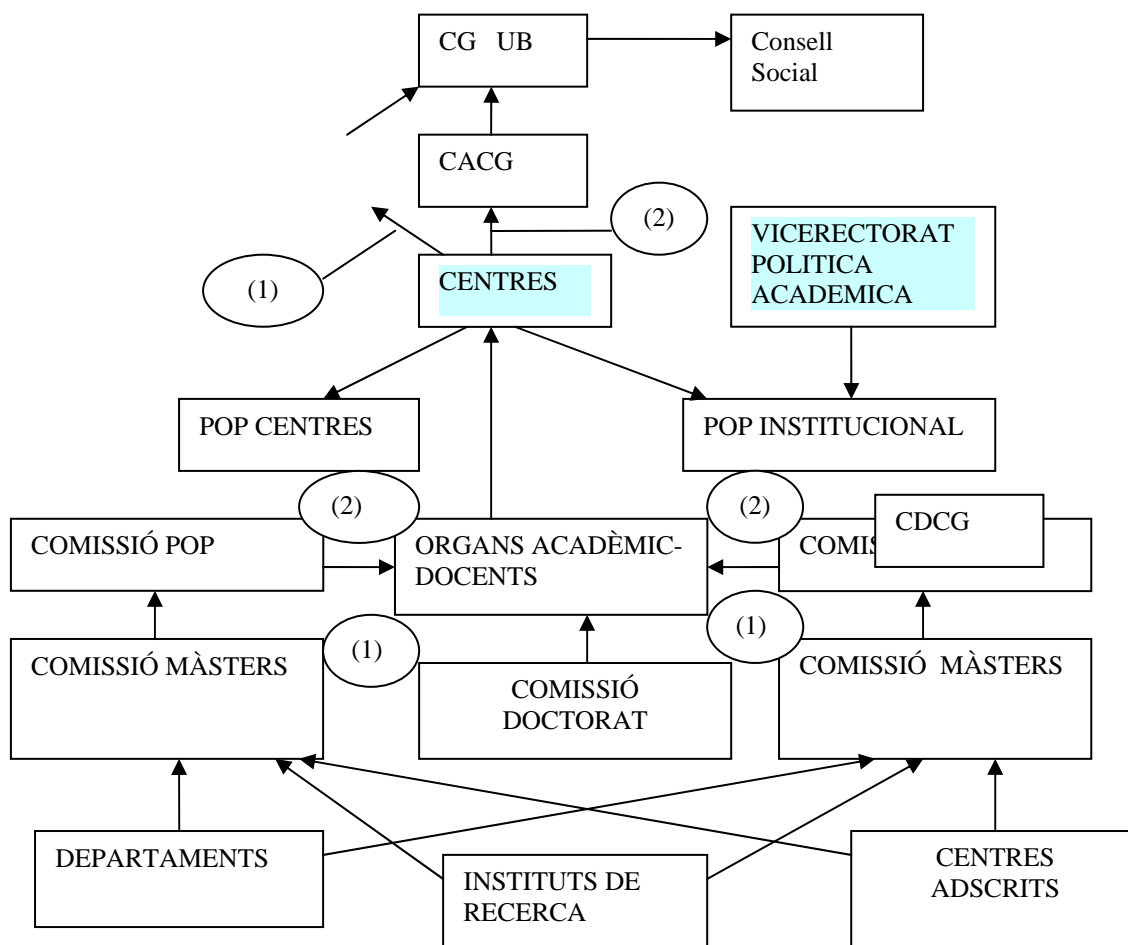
CG UB

Consell Social

CACG

(2)

VICERECTORAT POLITICA ACADEMICA

(1)

CENTRES

POP CENTRES

POP INSTITUCIONAL

(2)

(2)

COMISSIÓ POP

ORGANS ACADÈMIC-DOCENTS

COMIS

CDCG

(1)

(1)

COMISSIÓ MÀSTERS

COMISSIÓ DOCTORAT

COMISSIÓ MÀSTERS

DEPARTAMENTS

INSTITUTS DE RECERCA

CENTRES ADSCRITS